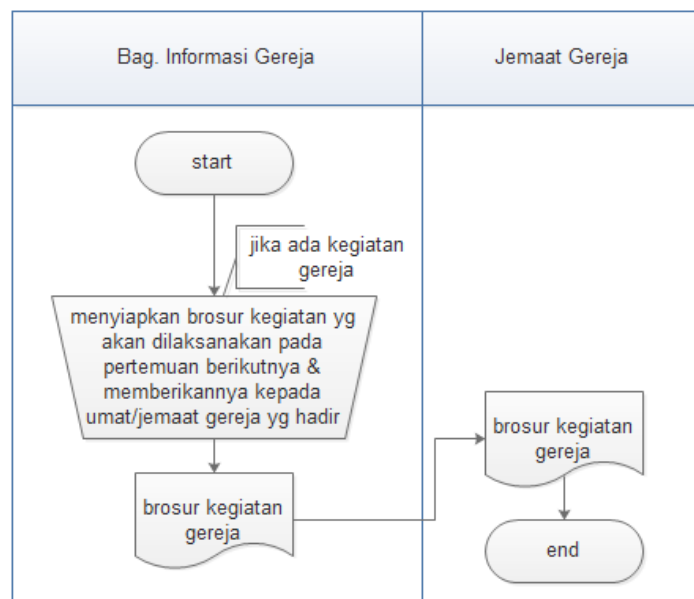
Bag. Informasi Gereja

Jemaat Gereja

start

jika ada kegiatan gereja

menyiapkan brosur kegiatan yg akan dilaksanakan pada pertemuan berikutnya & memberikannya kepada umat/jemaat gereja yg hadir

brosur kegiatan gereja

brosur kegiatan gereja

end